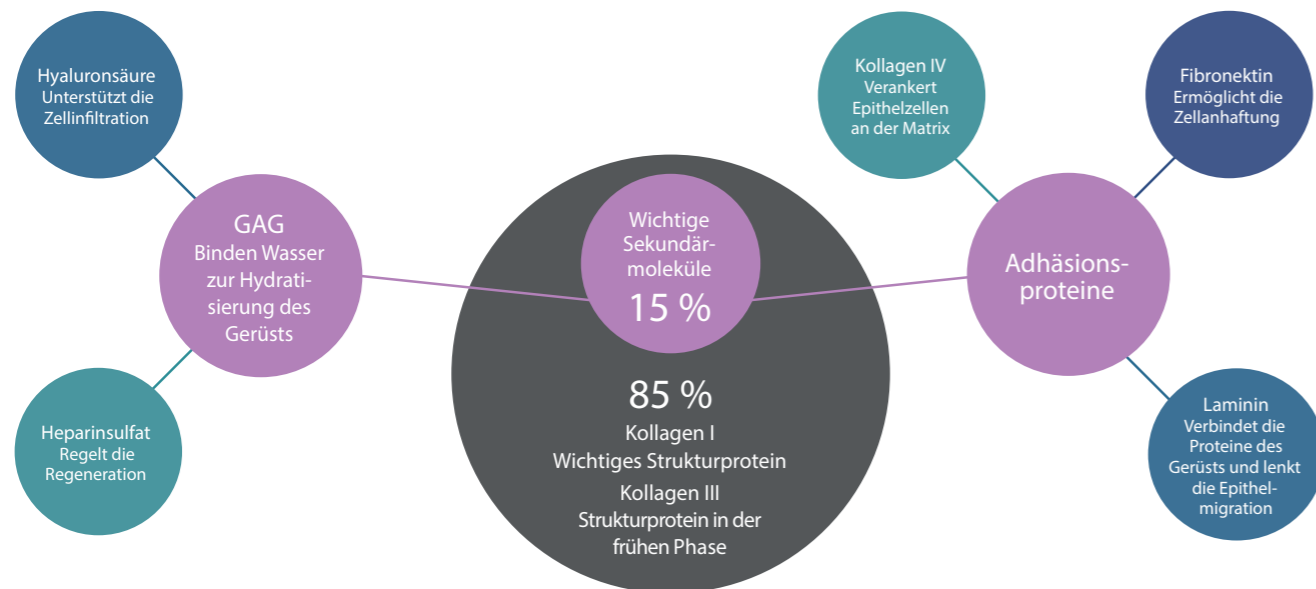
Hyaluronsäure
Unterstützt die Zellinfiltration

GAG
Binden Wasser zur Hydratisierung des Gerüsts

Heparinsulfat
Regelt die Regeneration

Wichtige Sekundärmoleküle
15 %

85 %
Kollagen I
Wichtiges Strukturprotein
Kollagen III
Strukturprotein in der frühen Phase

Kollagen IV
Verankert Epithelzellen an der Matrix

Fibronektin
Ermöglicht die Zellanhaftung

Adhäsionsproteine

Laminin
Verbindet die Proteine des Gerüsts und lenkt die Epithelmigration